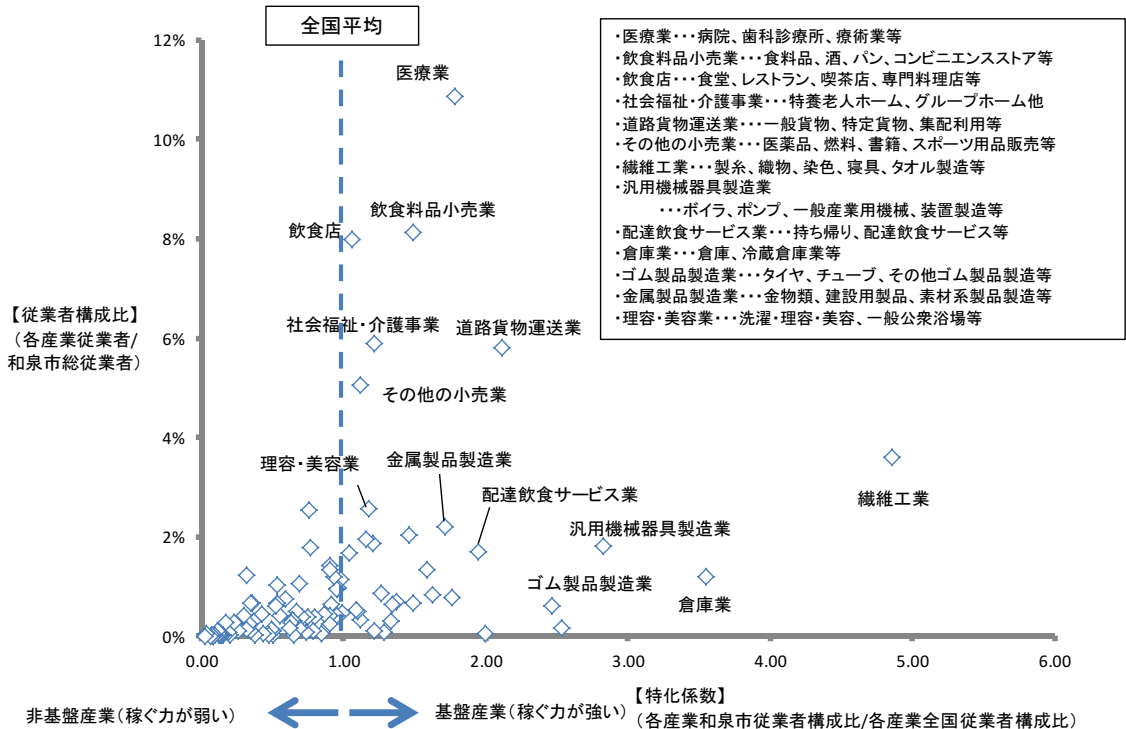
全国平均

・医療業・・・病院、歯科診療所、療術業等
・飲食料品小売業・・・食料品、酒、パン、コンビニエンスストア等
・飲食店・・・食堂、レストラン、喫茶店、専門料理店等
・社会福祉・介護事業・・・特養老人ホーム、グループホーム他
・道路貨物運送業・・・一般貨物、特定貨物、集配利用等
・その他の小売業・・・医薬品、燃料、書籍、スポーツ用品販売等
・繊維工業・・・製糸、織物、染色、寝具、タオル製造等
・汎用機械器具製造業
・・・ボイラ、ポンプ、一般産業用機械、装置製造等
・配達飲食サービス業・・・持ち帰り、配達飲食サービス等
・倉庫業・・・倉庫、冷蔵倉庫業等
・ゴム製品製造業・・・タイヤ、チューブ、その他ゴム製品製造等
・金属製品製造業・・・金物類、建設用製品、素材系製品製造等
・理容・美容業・・・洗濯・理容・美容、一般公衆浴場等

12%
10%
8%
6%
4%
2%
0%

医療業
飲食料品小売業
飲食店
社会福祉・介護事業
道路貨物運送業
その他の小売業
理容・美容業
金属製品製造業
配達飲食サービス業
繊維工業
汎用機械器具製造業
ゴム製品製造業
倉庫業

【従業者構成比】
（各産業従業者/和泉市総従業者）

0.00
1.00
2.00
3.00
4.00
5.00
6.00

非基盤産業（稼ぐ力が弱い）
基盤産業（稼ぐ力が強い）
【特化係数】
（各産業和泉市従業者構成比/各産業全国従業者構成比）